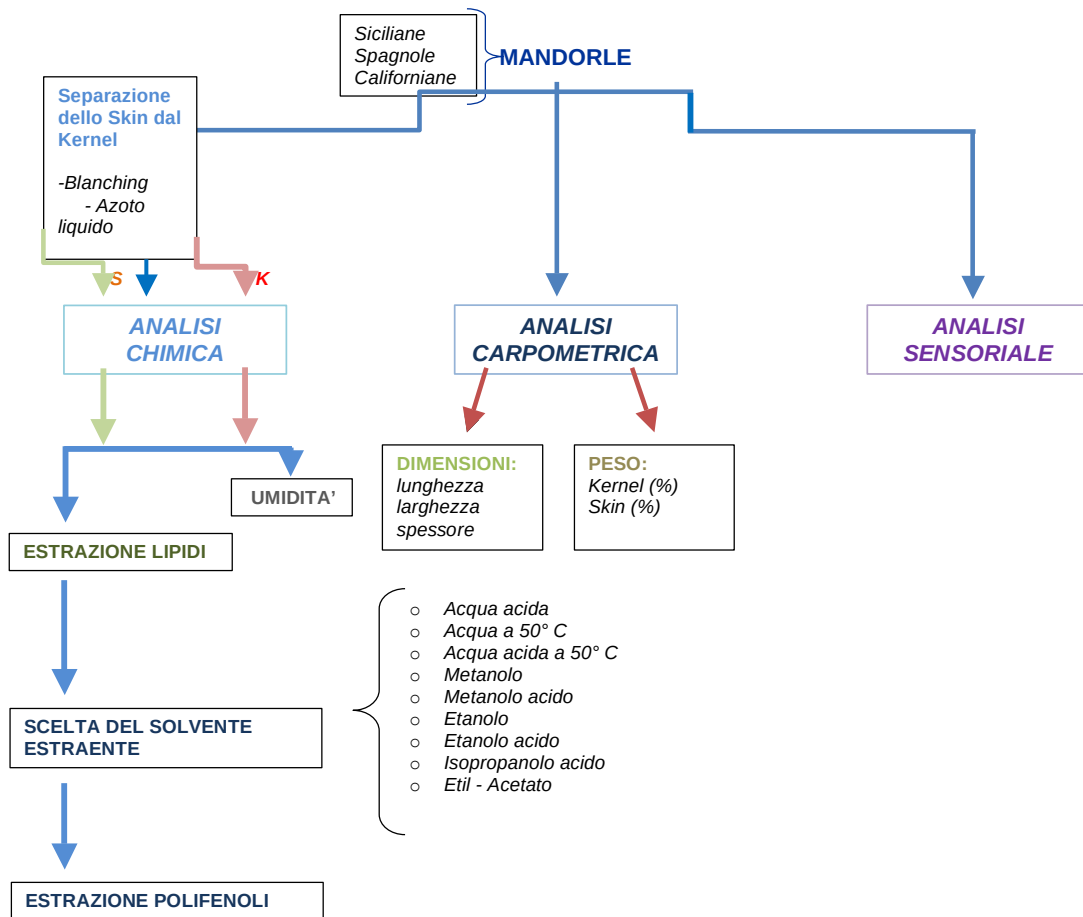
Siciliane
Spagnole
Californiane

MANDORLE

Separazione dello Skin dal Kernel

-Blanching
- Azoto liquido

S

K

ANALISI CHIMICA

ANALISI CARPOMETRICA

ANALISI SENSORIALE

UMIDITA'

DIMENSIONI:
lunghezza
larghezza
spessore

PESO:
Kernel (%)
Skin (%)

ESTRAZIONE LIPIDI

SCELTA DEL SOLVENTE ESTRAENTE

ESTRAZIONE POLIFENOLI

- Acqua acida
- Acqua a 50° C
- Acqua acida a 50° C
- Metanolo
- Metanolo acido
- Etanolo
- Etanolo acido
- Isopropanolo acido
- Etil - Acetato